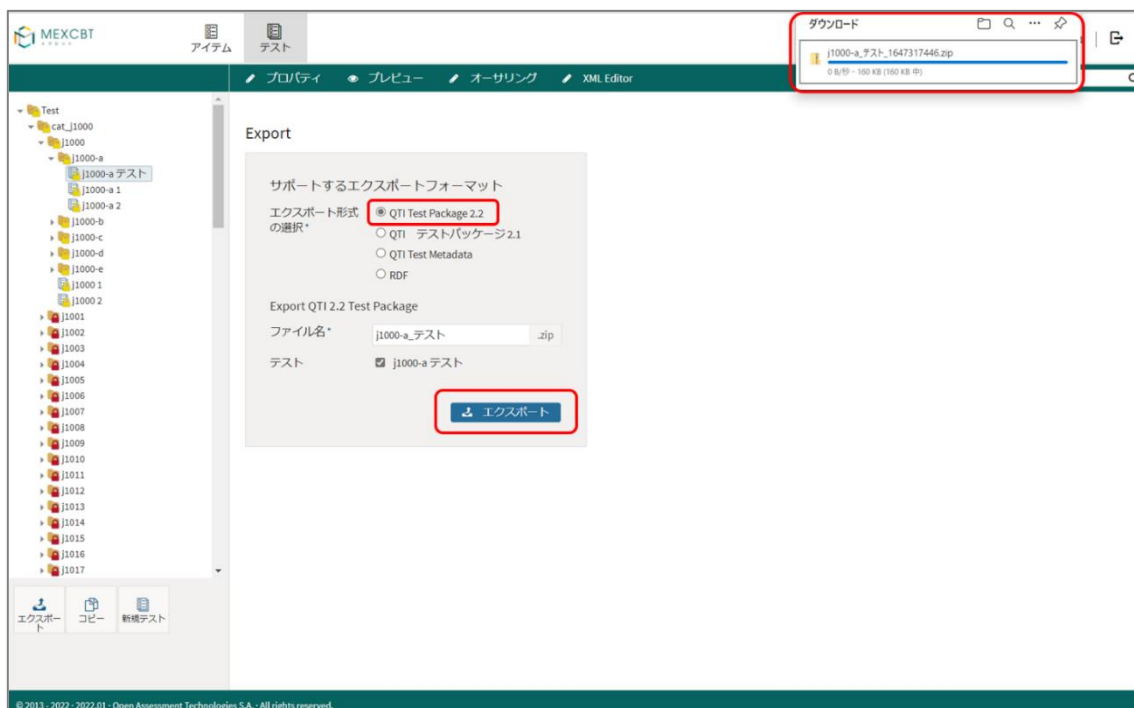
MEXCBT

アイテム
テスト

ダウンロード
j1000-a_テスト_1647317446.zip
0 B/秒 - 160 KB (160 KB 中)

プロパティ
プレビュー
オーサリング
XML Editor

Test
cat_j1000
j1000
j1000-a
j1000-a テスト
j1000-a 1
j1000-a 2
j1000-b
j1000-c
j1000-d
j1000-e
j1000 1
j1000 2
j1001
j1002
j1003
j1004
j1005
j1006
j1007
j1008
j1009
j1010
j1011
j1012
j1013
j1014
j1015
j1016
j1017

エクスポート
コピー
新規テスト

Export

サポートするエクスポートフォーマット

エクスポート形式の選択*
QTI Test Package 2.2
QTI テストパッケージ 2.1
QTI Test Metadata
RDF

Export QTI 2.2 Test Package

ファイル名*
j1000-a_テスト
.zip

テスト
j1000-a テスト

エクスポート

© 2013 - 2022 · 2022.01 · Open Assessment Technologies S.A. · All rights reserved.